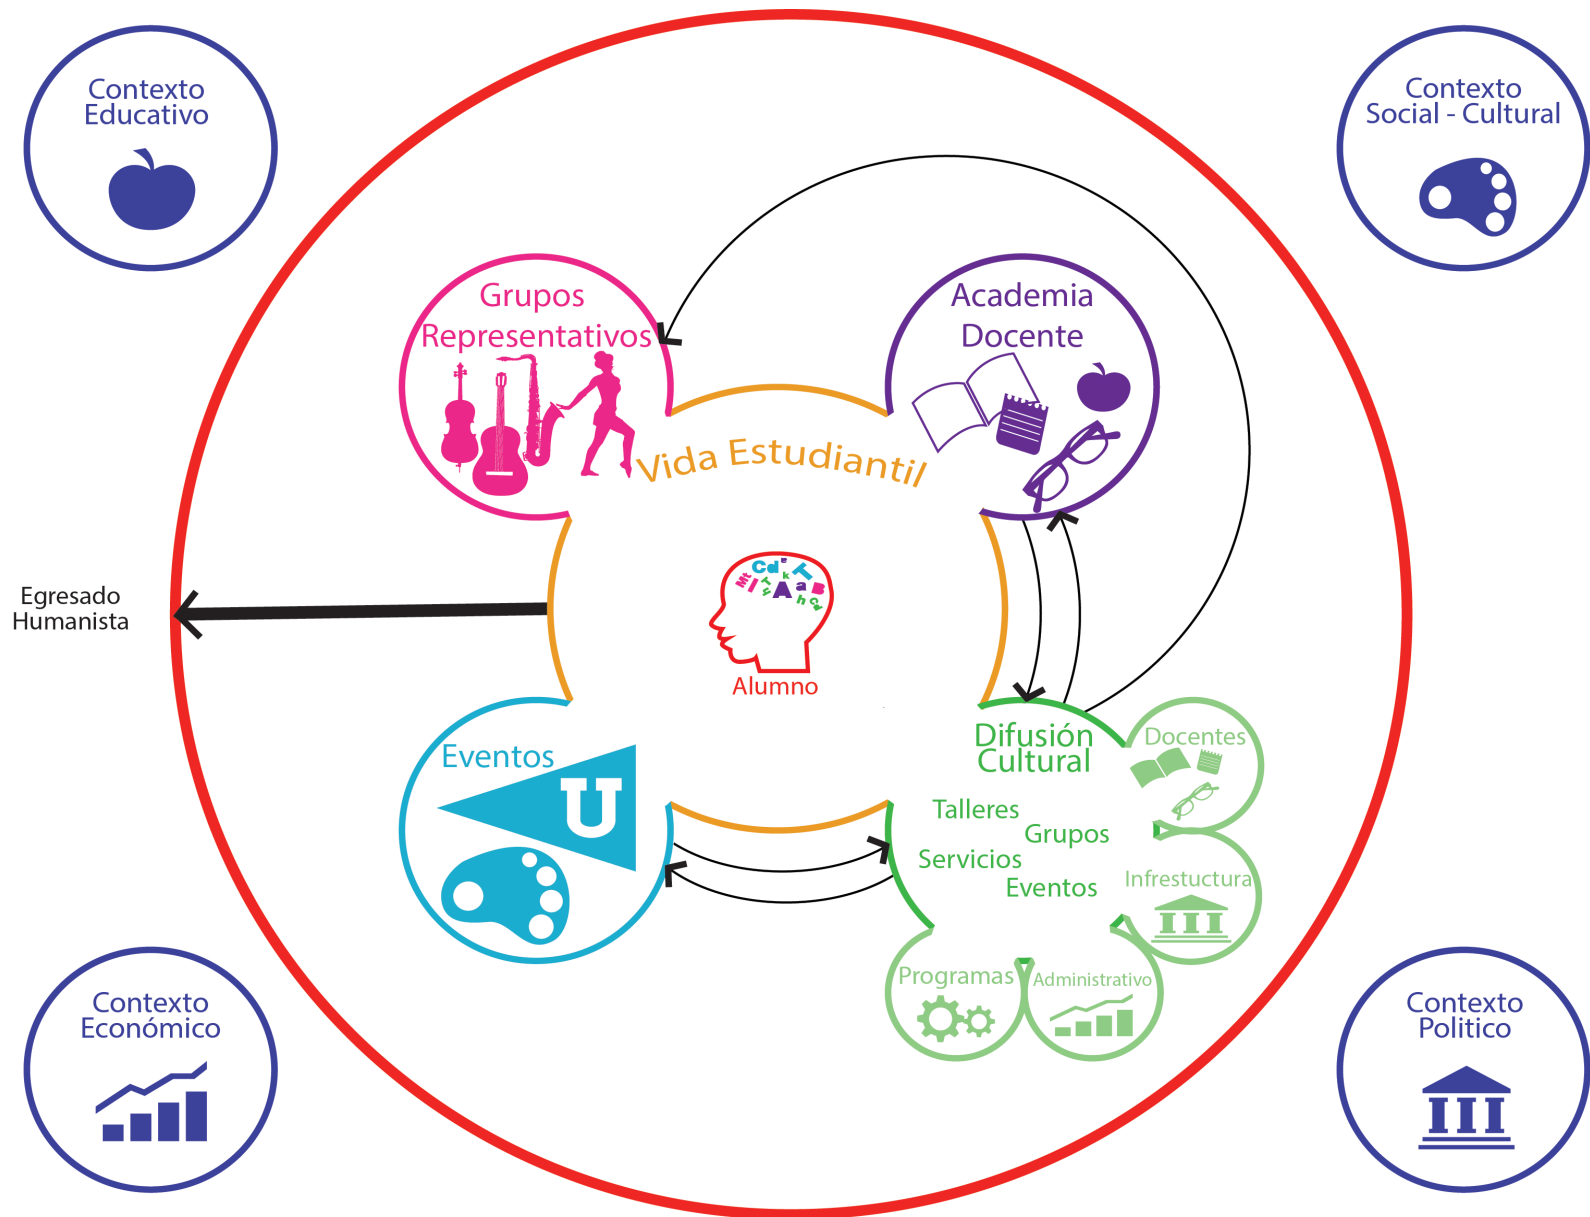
Contexto Educativo

Contexto Social - Cultural

Grupos Representativos

Academia Docente

Vida Estudiantil

Egresado Humanista

Alumno

Eventos

U

Difusión Cultural

Docentes

Talleres

Grupos

Servicios

Eventos

Infrestuctura

Programas

Administrativo

Contexto Económico

Contexto Politico